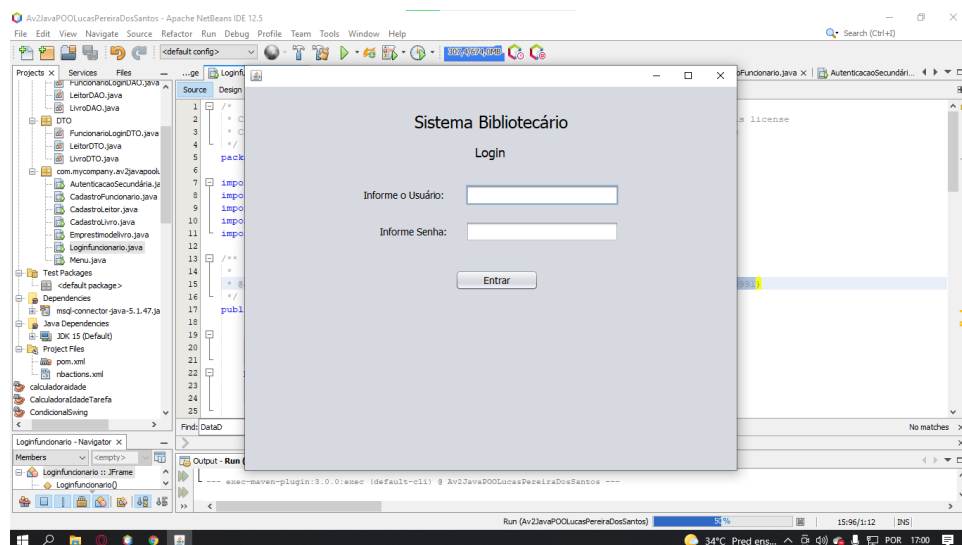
Av2JavaPOOLucasPereiraDosSantos - Apache NetBeans IDE 12.5

File Edit View Navigate Source Refactor Run Debug Profile Team Tools Window Help

Search (Ctrl+I)

<default config>

307.4/674.0MB

Projects × Services Files

FuncionarioLoginDAO.java
LeitorDAO.java
LivroDAO.java
DTO
FuncionarioLoginDTO.java
LeitorDTO.java
LivroDTO.java
com.mycompany.av2javapool
AutenticacaoSecundária.ja
CadastroFuncionario.java
CadastroLeitor.java
CadastroLivro.java
Emprestimodelivro.java
Loginfuncionario.java
Menu.java
Test Packages
<default package>
Dependencies
mysql-connector-java-5.1.47.ja
Java Dependencies
JDK 15 (Default)
Project Files
pom.xml
nbactions.xml
calculadoraidade
CalculadoraIdadeTarefa
CondicionalSwing

Loginfuncionario - Navigator ×
Members <empty>
Loginfuncionario :: JFrame
Loginfuncionario()

...ge Loginf
Source Design

1 /*
2 * C
3 * C
4 */
5 pack
6
7 impo
8 impo
9 impo
10 impo
11 impo
12
13 /**
14 *
15 * @
16 */
17 publ
18
19
20
21
22
23
24
25

s license

891)

oFuncionario.java × AutenticacaoSecundári...

Find: DataD

No matches

Output - Run (

--- exec-maven-plugin:3.0.0:exec (default-cli) @ Av2JavaPOOLucasPereiraDosSantos ---

Sistema Bibliotecário

Login

Informe o Usuário:

Informe Senha:

Entrar

Run (Av2JavaPOOLucasPereiraDosSantos) 5 %

15:96/1:12 INS

34°C Pred ens... POR 17:00